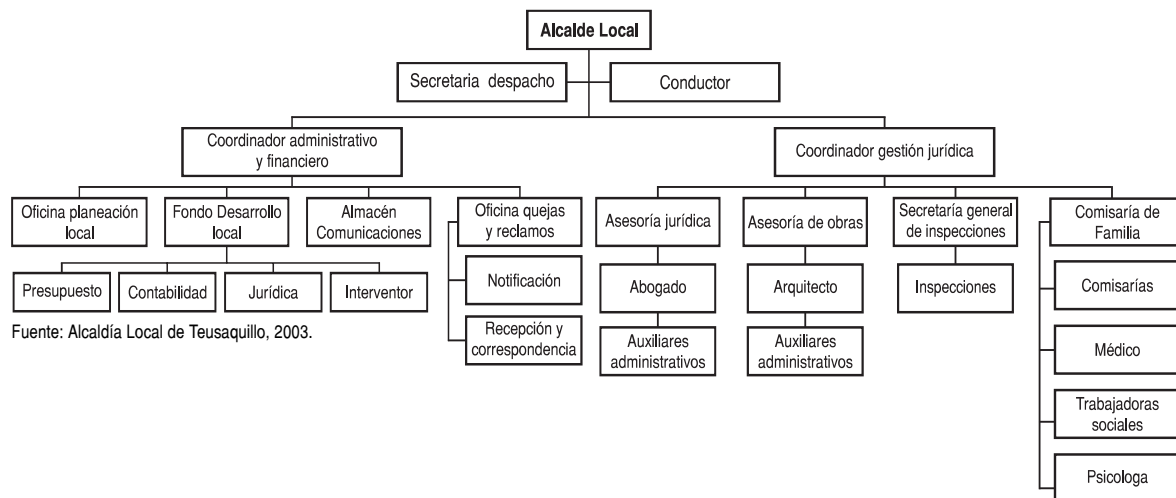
Alcalde Local

Secretaria despacho

Conductor

Coordinador administrativo y financiero

Coordinador gestión jurídica

Oficina planeación local

Fondo Desarrollo local

Almacén Comunicaciones

Oficina quejas y reclamos

Notificación

Recepción y correspondencia

Presupuesto

Contabilidad

Jurídica

Interventor

Asesoría jurídica

Abogado

Auxiliares administrativos

Asesoría de obras

Arquitecto

Auxiliares administrativos

Secretaría general de inspecciones

Inspecciones

Comisaría de Familia

Comisarías

Médico

Trabajadoras sociales

Psicologa

Fuente: Alcaldía Local de Teusaquillo, 2003.